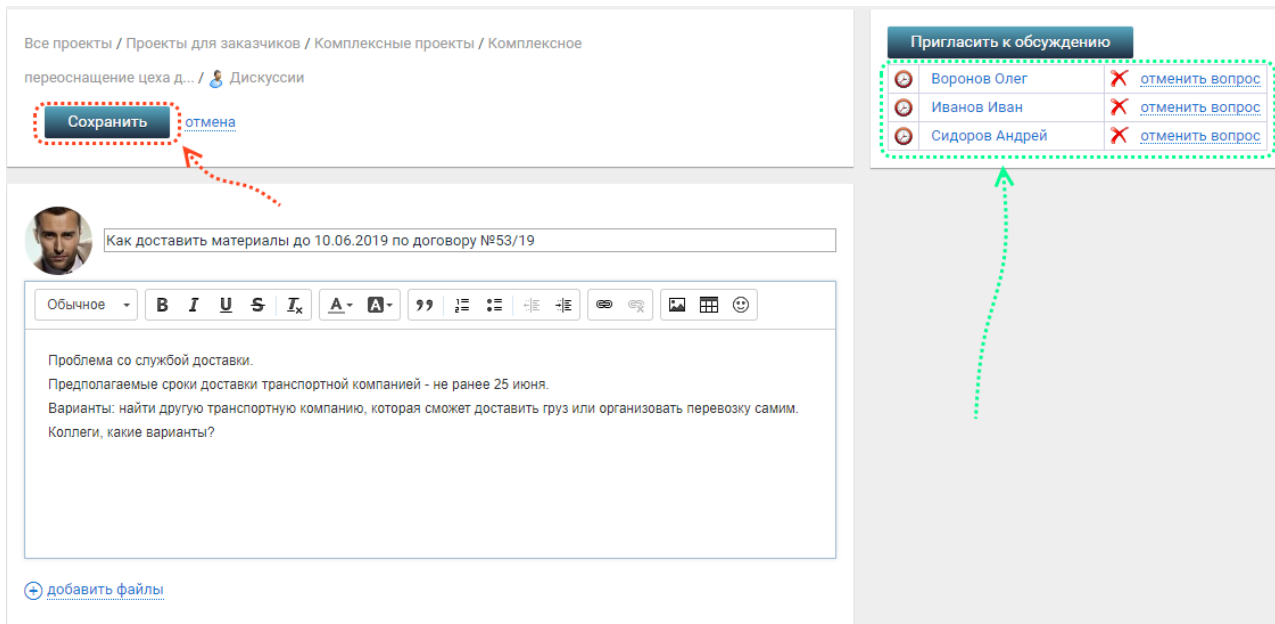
Все проекты / Проекты для заказчиков / Комплексные проекты / Комплексное переоснащение цеха д... / Дискуссии

Сохранить отмена

Пригласить к обсуждению

| Воронов Олег | отменить вопрос |
|---|---|
| Иванов Иван | отменить вопрос |
| Сидоров Андрей | отменить вопрос |

Как доставить материалы до 10.06.2019 по договору №53/19

Обычное B I U S $I_x$ A A

Проблема со службой доставки.
Предполагаемые сроки доставки транспортной компанией - не ранее 25 июня.
Варианты: найти другую транспортную компанию, которая сможет доставить груз или организовать перевозку самим.
Коллеги, какие варианты?

добавить файлы